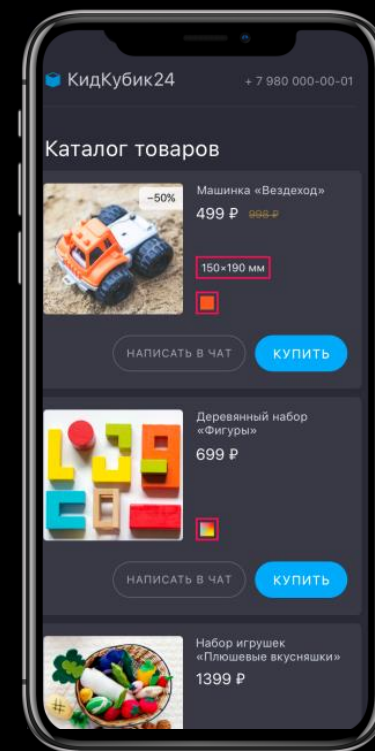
КидКубик24

+ 7 980 000-00-01

Каталог товаров

−50%

Машинка «Вездеход»

499 ₽ 998 ₽

150×190 мм

НАПИСАТЬ В ЧАТ

КУПИТЬ

Деревянный набор «Фигуры»

699 ₽

НАПИСАТЬ В ЧАТ

КУПИТЬ

Набор игрушек «Плюшевые вкусняшки»

1399 ₽